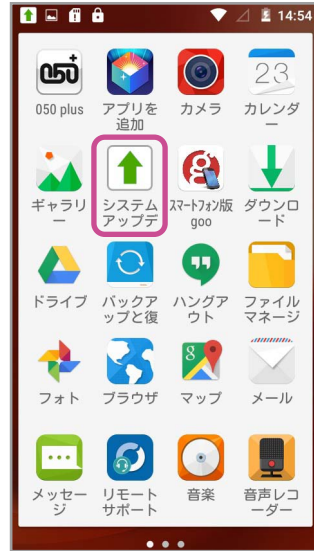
14:54

050
050 plus
アプリを追加
カメラ
23
カレンダー
ギャラリー
システムアップデ
g
スマートフォン版goo
ダウンロード
ドライブ
バックアップと復
ハングアウト
ファイルマネージ
フォト
ブラウザ
マップ
メール
メッセージ
リモートサポート
音楽
音声レコーダー